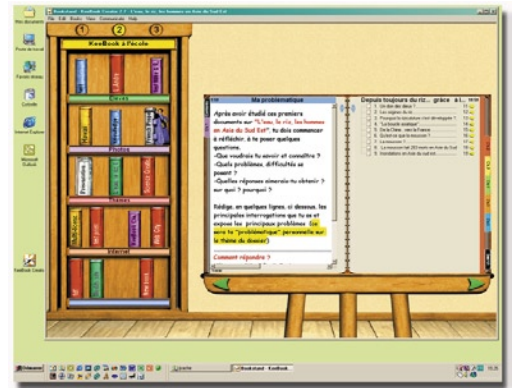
Mes documents

Poste de travail

Favoris réseau

Corbeille

Internet Explorer

Microsoft Outlook

KeeBook Creator

KeeBook à l'école

1 2 3

Ma problématique

Après avoir étudié ces premiers documents sur "L'eau, le riz, les hommes en Asie du Sud Est", tu dois commencer à réfléchir, à te poser quelques questions.
-Que voudrais tu savoir et connaître ?
-Quels problèmes, difficultés se posent ?
-Quelles réponses aimerais-tu obtenir ? sur quoi ? pourquoi ?

Rédige, en quelques lignes, ci dessous, les principales interrogations que tu as et expose les principaux problèmes (ce sera ta "problématique" personnelle sur le thème du dossier)

Comment répondre ?

Depuis toujours du riz... grâce à l...

Démarrer

Bookstand - KeeBook